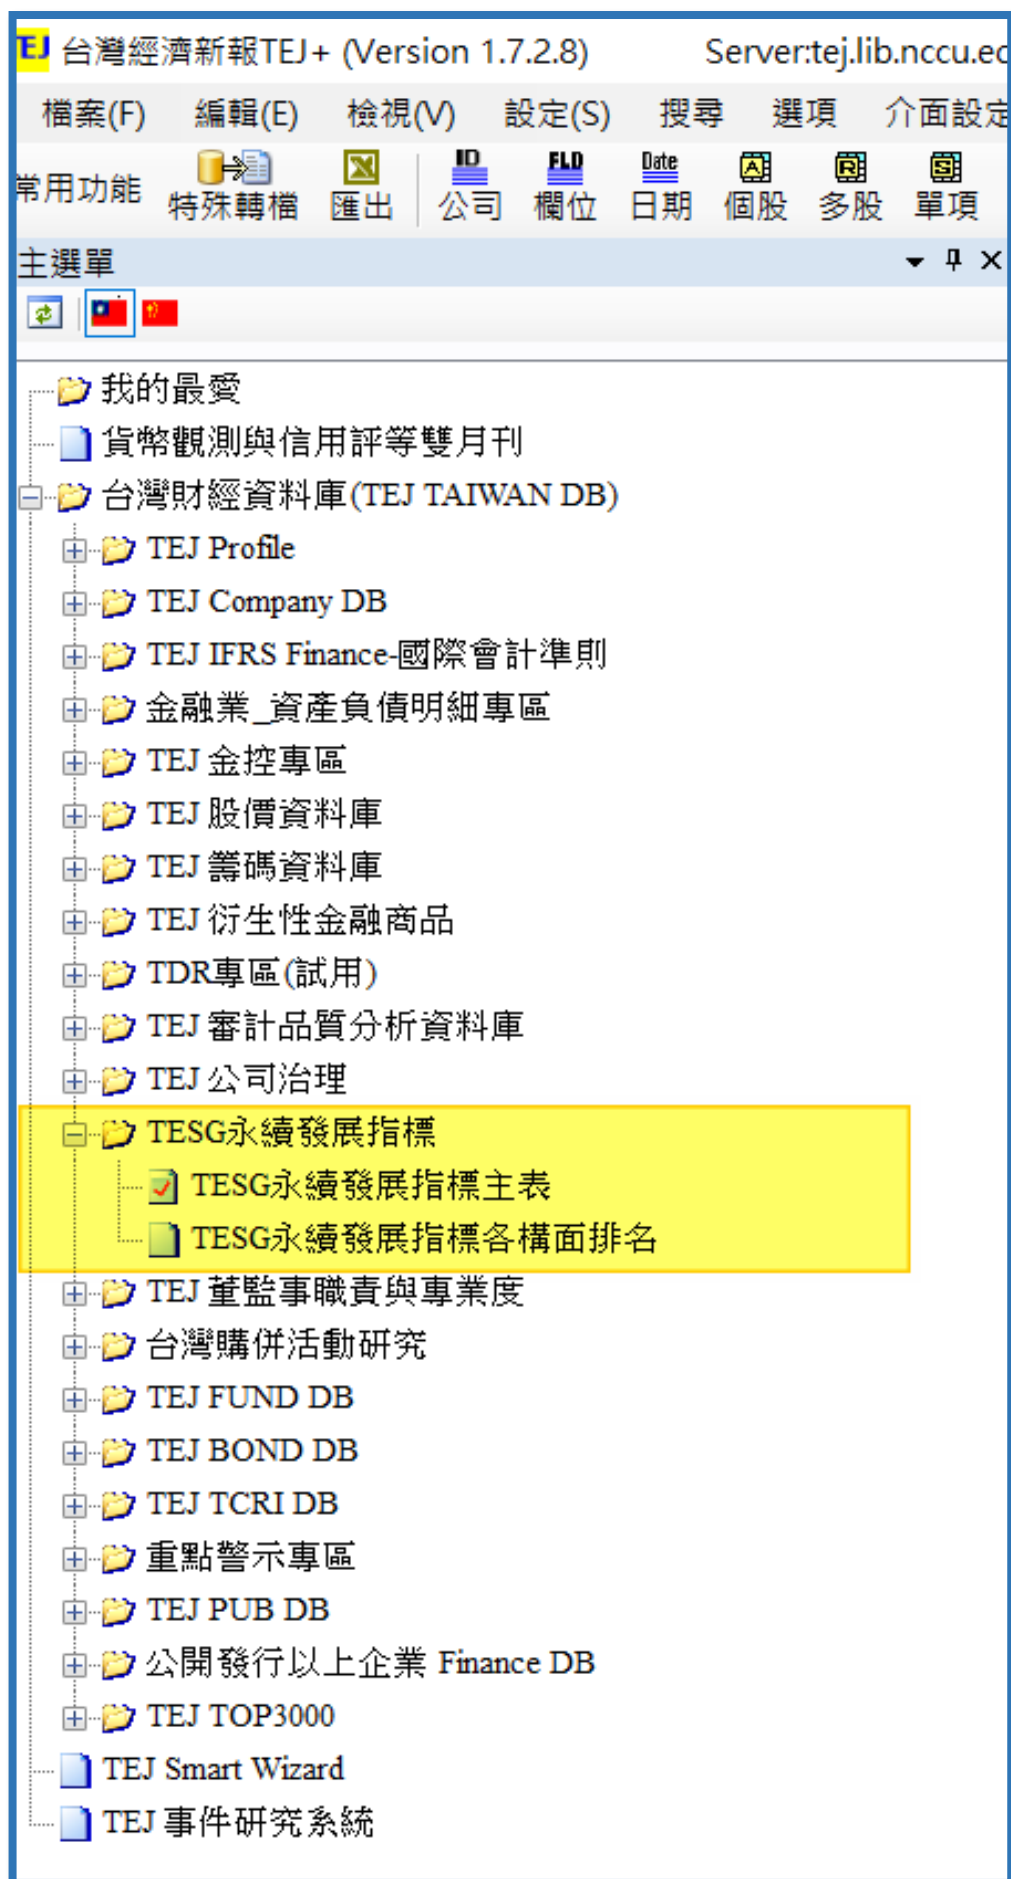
TEJ 台灣經濟新報TEJ+ (Version 1.7.2.8) Server:tej.lib.nccu.ec

檔案(F) 編輯(E) 檢視(V) 設定(S) 搜尋 選項 介面設定

常用功能 特殊轉檔 匯出 ID 公司 FLD 欄位 Date 日期 A 個股 R 多股 S 單項

主選單

我的最愛
貨幣觀測與信用評等雙月刊
台灣財經資料庫(TEJ TAIWAN DB)
TEJ Profile
TEJ Company DB
TEJ IFRS Finance-國際會計準則
金融業_資產負債明細專區
TEJ 金控專區
TEJ 股價資料庫
TEJ 籌碼資料庫
TEJ 衍生性金融商品
TDR專區(試用)
TEJ 審計品質分析資料庫
TEJ 公司治理
TESG永續發展指標
TESG永續發展指標主表
TESG永續發展指標各構面排名
TEJ 董監事職責與專業度
台灣購併活動研究
TEJ FUND DB
TEJ BOND DB
TEJ TCRI DB
重點警示專區
TEJ PUB DB
公開發行以上企業 Finance DB
TEJ TOP3000
TEJ Smart Wizard
TEJ 事件研究系統